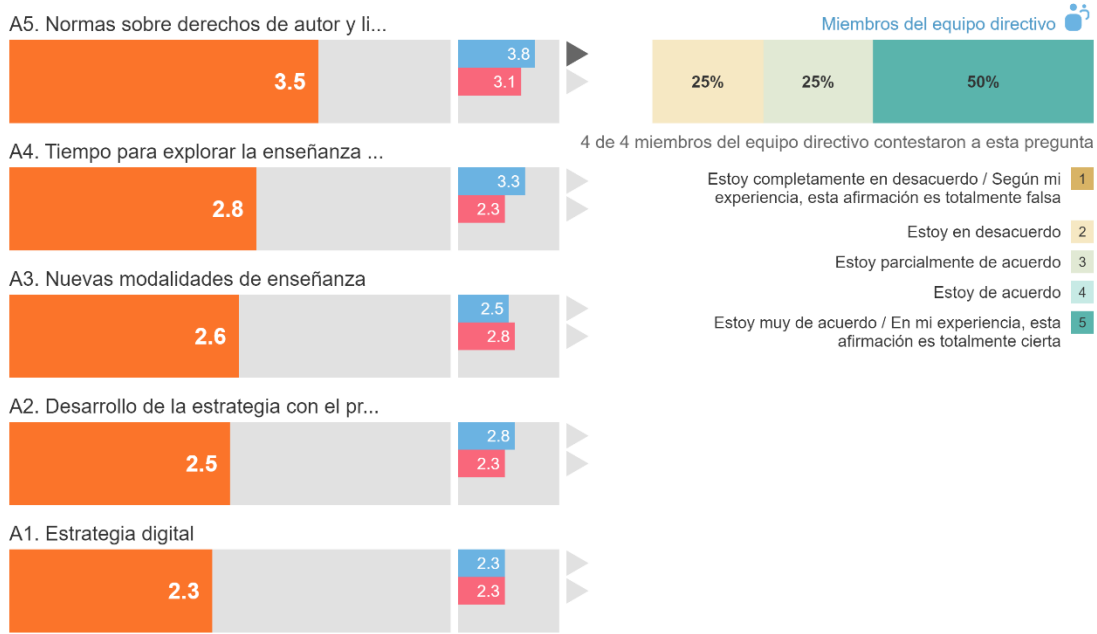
A5. Normas sobre derechos de autor y li...

3.5

3.8
3.1

Miembros del equipo directivo

25%
25%
50%

4 de 4 miembros del equipo directivo contestaron a esta pregunta

A4. Tiempo para explorar la enseñanza ...

2.8

3.3
2.3

Estoy completamente en desacuerdo / Según mi experiencia, esta afirmación es totalmente falsa 1

Estoy en desacuerdo 2

Estoy parcialmente de acuerdo 3

Estoy de acuerdo 4

Estoy muy de acuerdo / En mi experiencia, esta afirmación es totalmente cierta 5

A3. Nuevas modalidades de enseñanza

2.6

2.5
2.8

A2. Desarrollo de la estrategia con el pr...

2.5

2.8
2.3

A1. Estrategia digital

2.3

2.3
2.3